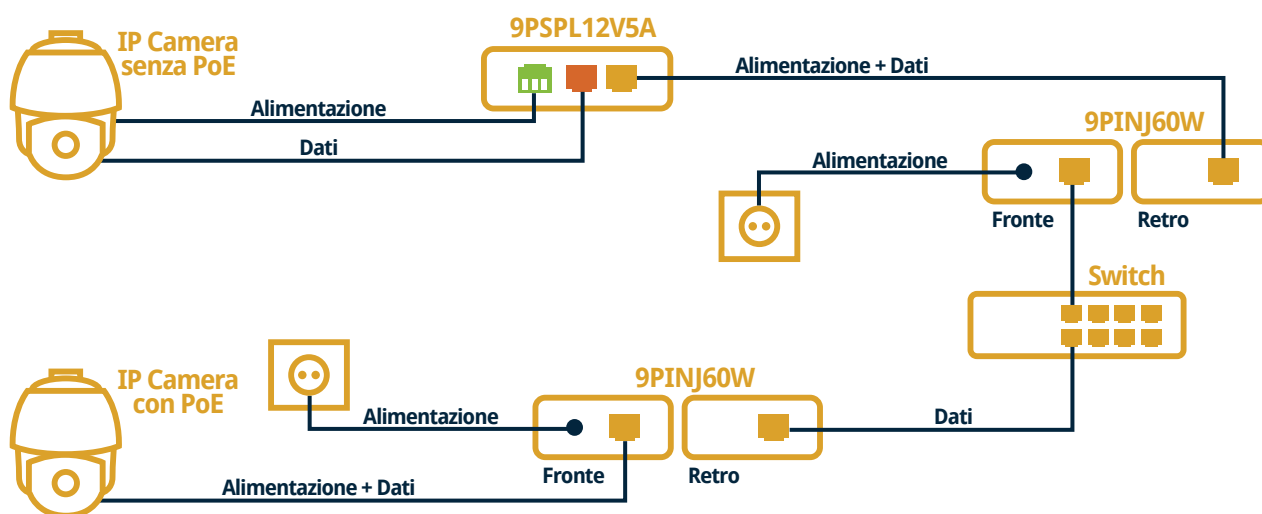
IP Camera senza PoE

9PSPL12V5A

Alimentazione + Dati

Alimentazione

Dati

9PINJ60W

Alimentazione

Fronte

Retro

Switch

IP Camera con PoE

9PINJ60W

Alimentazione

Dati

Fronte

Retro

Alimentazione + Dati